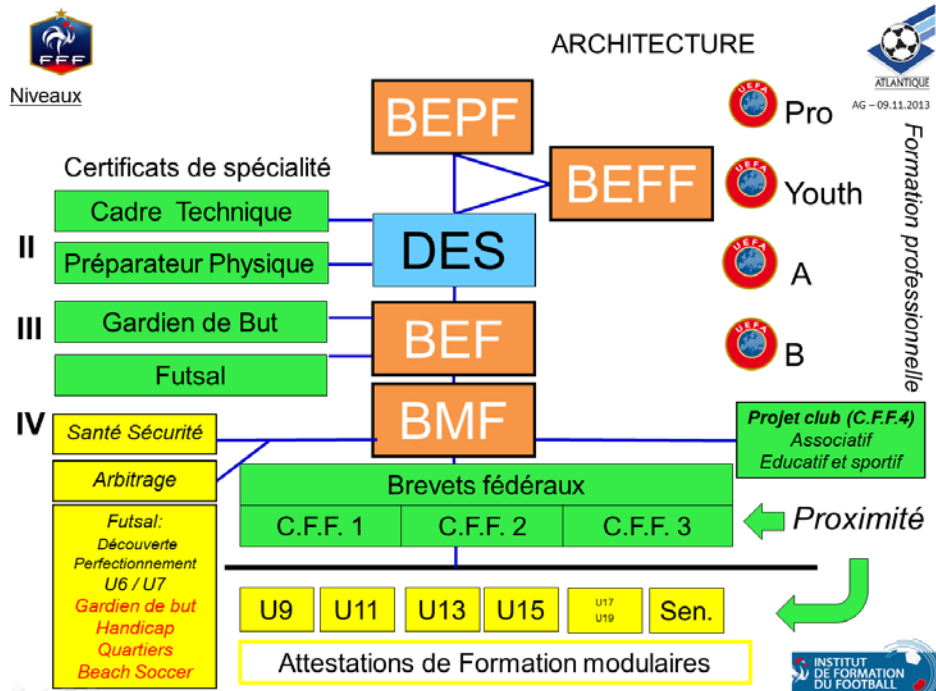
FFF

Niveaux

ARCHITECTURE

ATLANTIQUE
AG – 09.11.2013

BEPF

BEFF

Certificats de spécialité

Cadre Technique

II

Préparateur Physique

DES

III

Gardien de But

BEF

Futsal

IV

BMF

Santé Sécurité

Arbitrage

Projet club (C.F.F.4)
Associatif
Educatif et sportif

Brevets fédéraux

| C.F.F. 1 | C.F.F. 2 | C.F.F. 3 |
|---|---|---|

Proximité

Futsal:
Découverte
Perfectionnement
U6 / U7
Gardien de but
Handicap
Quartiers
Beach Soccer

| U9 | U11 | U13 | U15 | U17 U19 | Sen. |
|---|---|---|---|---|---|

Attestations de Formation modulaires

UEFA Pro
UEFA Youth
UEFA A
UEFA B

Formation professionnelle

INSTITUT DE FORMATION DU FOOTBALL